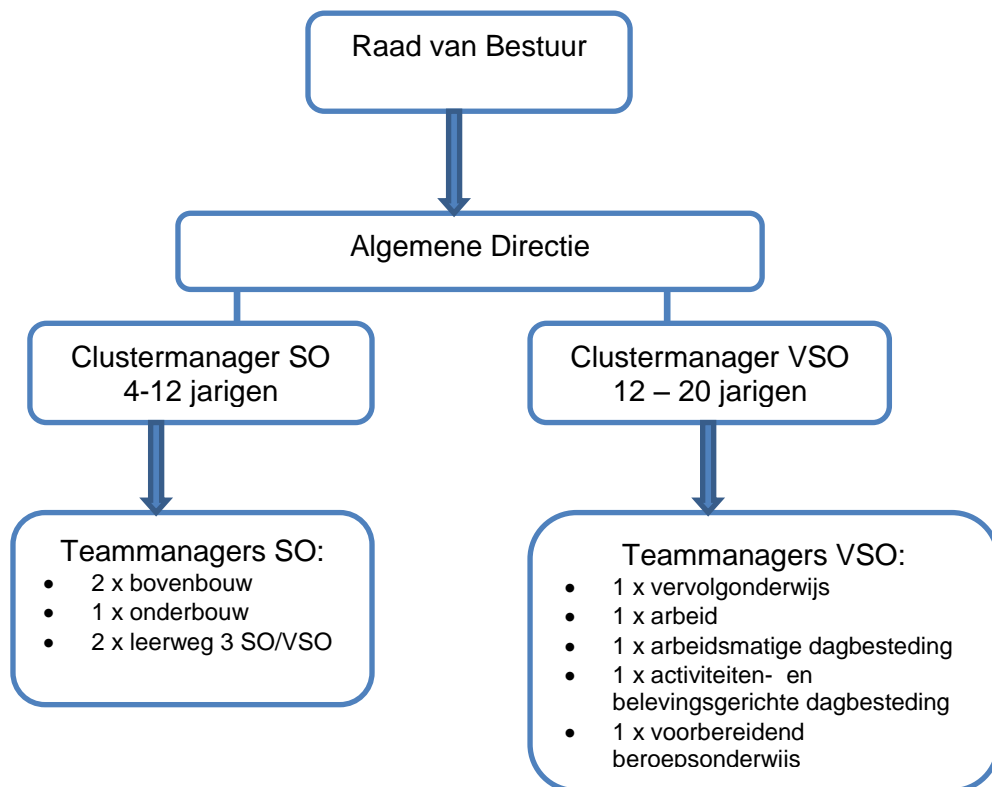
Raad van Bestuur

Algemene Directie

Clustermanager SO
4-12 jarigen

Clustermanager VSO
12 – 20 jarigen

Teammanagers SO:
- 2 x bovenbouw
- 1 x onderbouw
- 2 x leerweg 3 SO/VSO

Teammanagers VSO:
- 1 x vervolgonderwijs
- 1 x arbeid
- 1 x arbeidsmatige dagbesteding
- 1 x activiteiten- en belevingsgerichte dagbesteding
- 1 x voorbereidend beroepsonderwijs